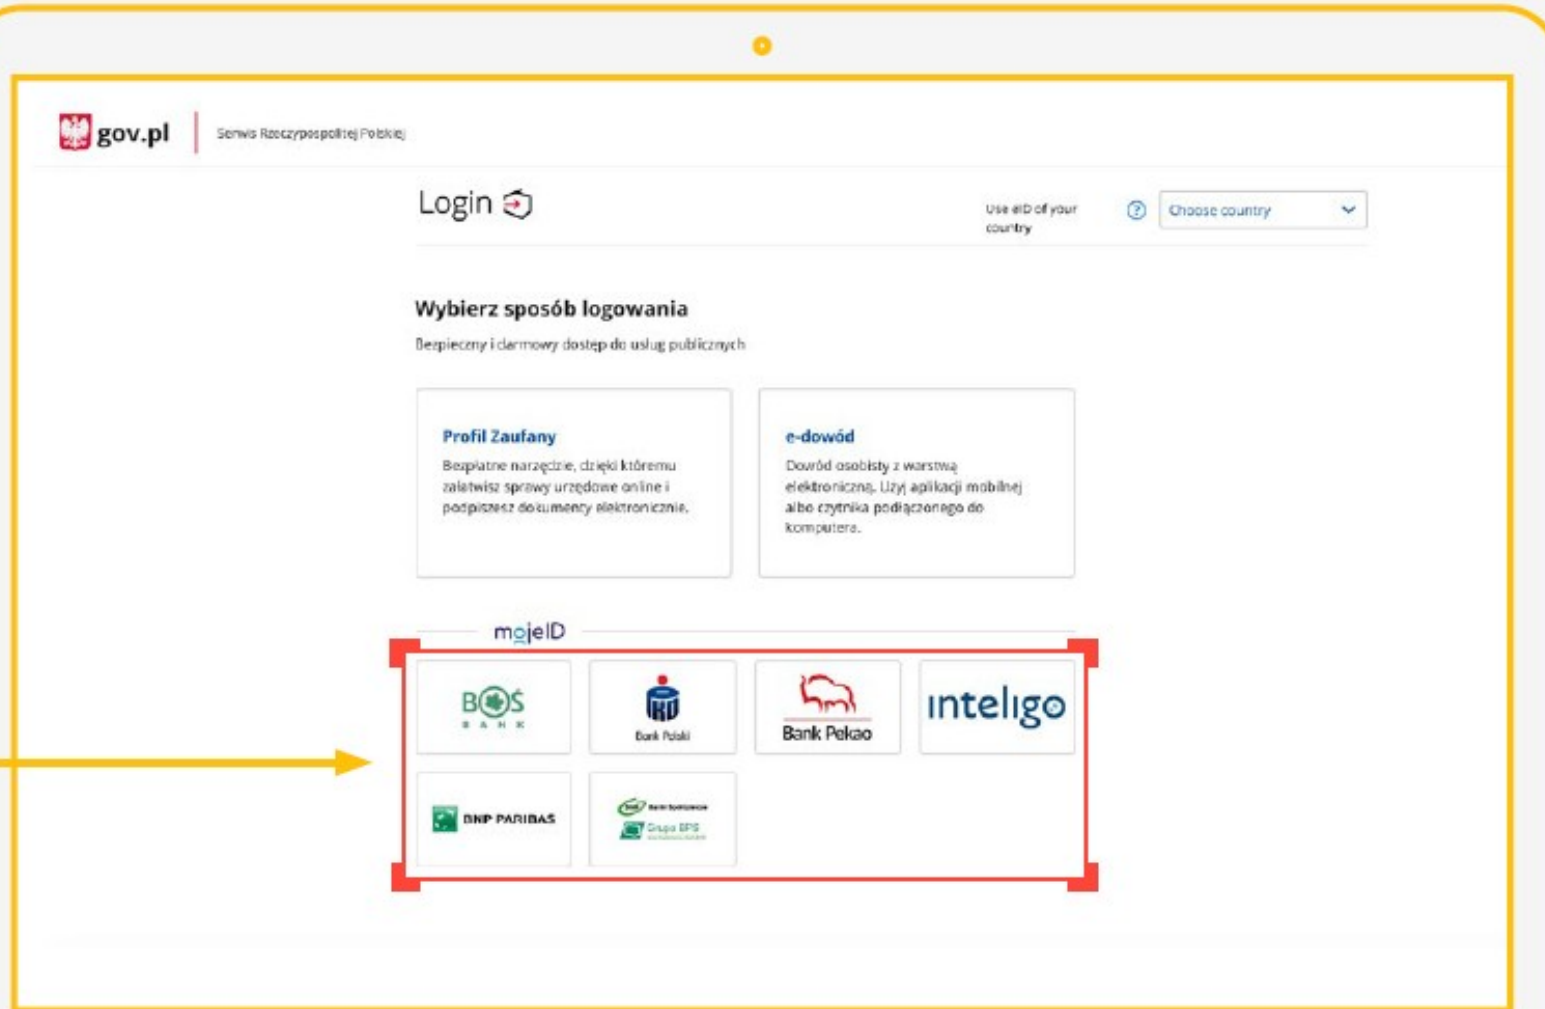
gov.pl Serwis Rzeczypospolitej Polskiej

Login

Use eID of your country

Choose country

Wybierz sposób logowania

Bezpieczny i darmowy dostęp do usług publicznych

Profil Zaufany

Bezpłatne narzędzie, dzięki któremu załatwisz sprawy urzędowe online i podpiszesz dokumenty elektronicznie.

e-dowód

Dowód osobisty z warstwą elektroniczną. Użyj aplikacji mobilnej albo czytnika podłączonego do komputera.

mojeID

BOŚ BANK

Bank Polski

Bank Pekao

inteligo

BNP PARIBAS

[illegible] Grupa BPS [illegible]